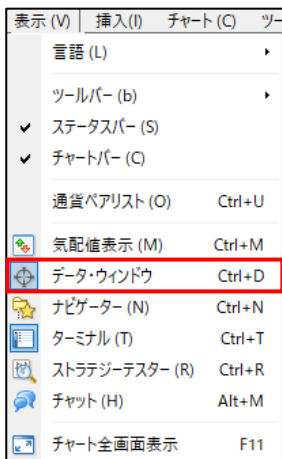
表示 (V) 挿入(I) チャート (C) ツー

言語 (L)

ツールバー (b)

ステータスバー (S)

チャートバー (C)

通貨ペアリスト (O) Ctrl+U

気配値表示 (M) Ctrl+M

データ・ウィンドウ Ctrl+D

ナビゲーター (N) Ctrl+N

ターミナル (T) Ctrl+T

ストラテジーテスター (R) Ctrl+R

チャット (H) Alt+M

チャート全画面表示 F11